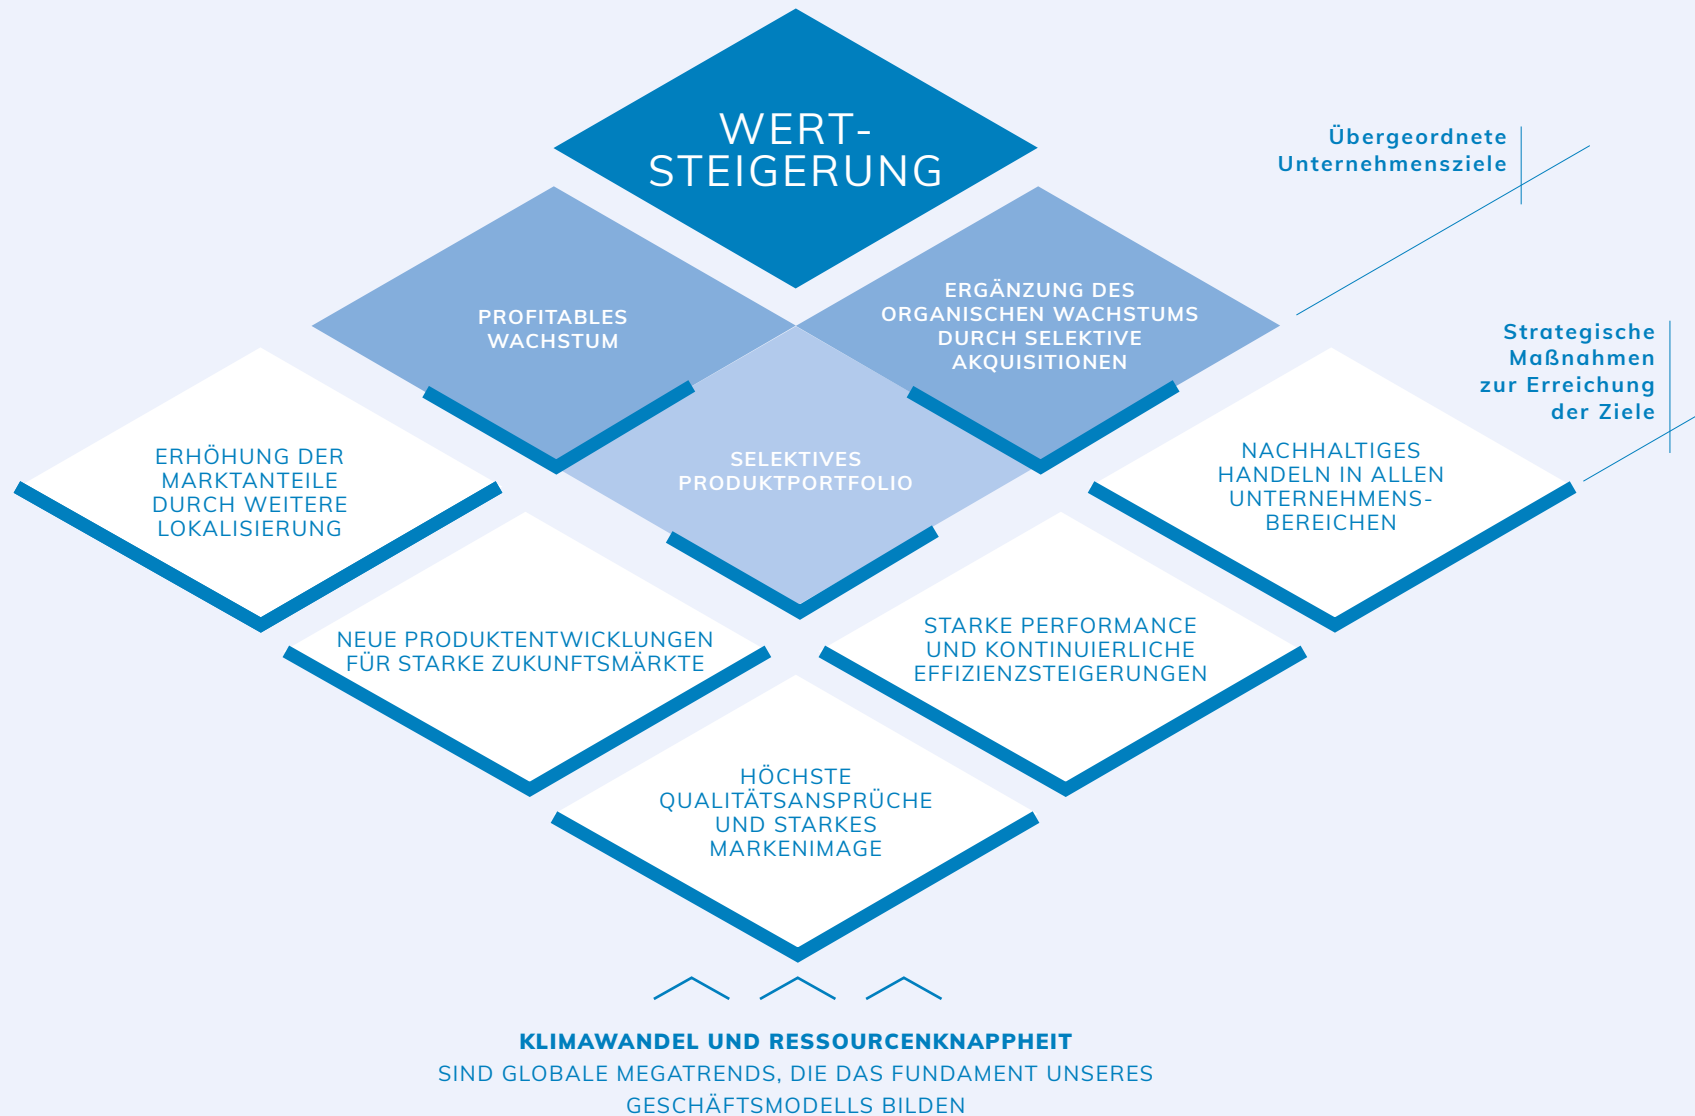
WERT-
STEIGERUNG

Übergeordnete Unternehmensziele

PROFITABLES WACHSTUM

ERGÄNZUNG DES ORGANISCHEN WACHSTUMS DURCH SELEKTIVE AKQUISITIONEN

Strategische Maßnahmen zur Erreichung der Ziele

SELEKTIVES PRODUKTPORTFOLIO

ERHÖHUNG DER MARKTANTEILE DURCH WEITERE LOKALISIERUNG

NACHHALTIGES HANDELN IN ALLEN UNTERNEHMENS-BEREICHEN

NEUE PRODUKTENTWICKLUNGEN FÜR STARKE ZUKUNFTSMÄRKTE

STARKE PERFORMANCE UND KONTINUIERLICHE EFFIZIENZSTEIGERUNGEN

HÖCHSTE QUALITÄTSANSPRÜCHE UND STARKES MARKENIMAGE

KLIMAWANDEL UND RESSOURCENKNAPPHEIT
SIND GLOBALE MEGATRENDS, DIE DAS FUNDAMENT UNSERES GESCHÄFTSMODELLS BILDEN